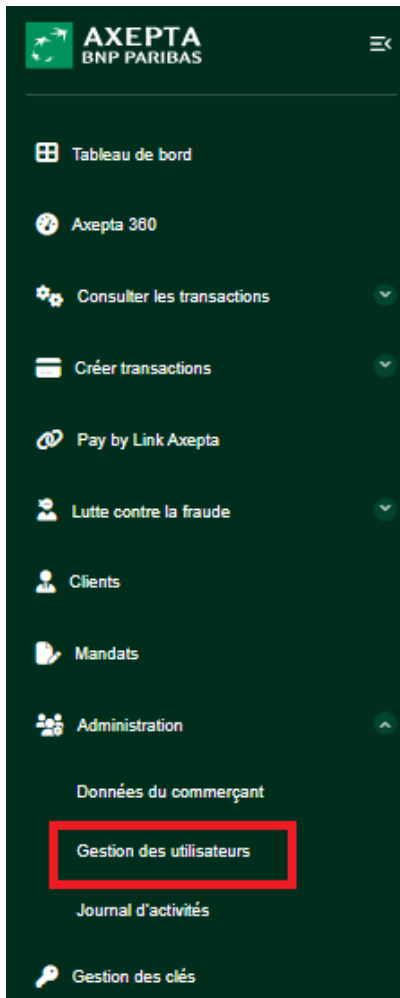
AXEPTA
BNP PARIBAS

Tableau de bord

Axepta 360

Consulter les transactions

Créer transactions

Pay by Link Axepta

Lutte contre la fraude

Clients

Mandats

Administration

Données du commerçant

Gestion des utilisateurs

Journal d'activités

Gestion des clés